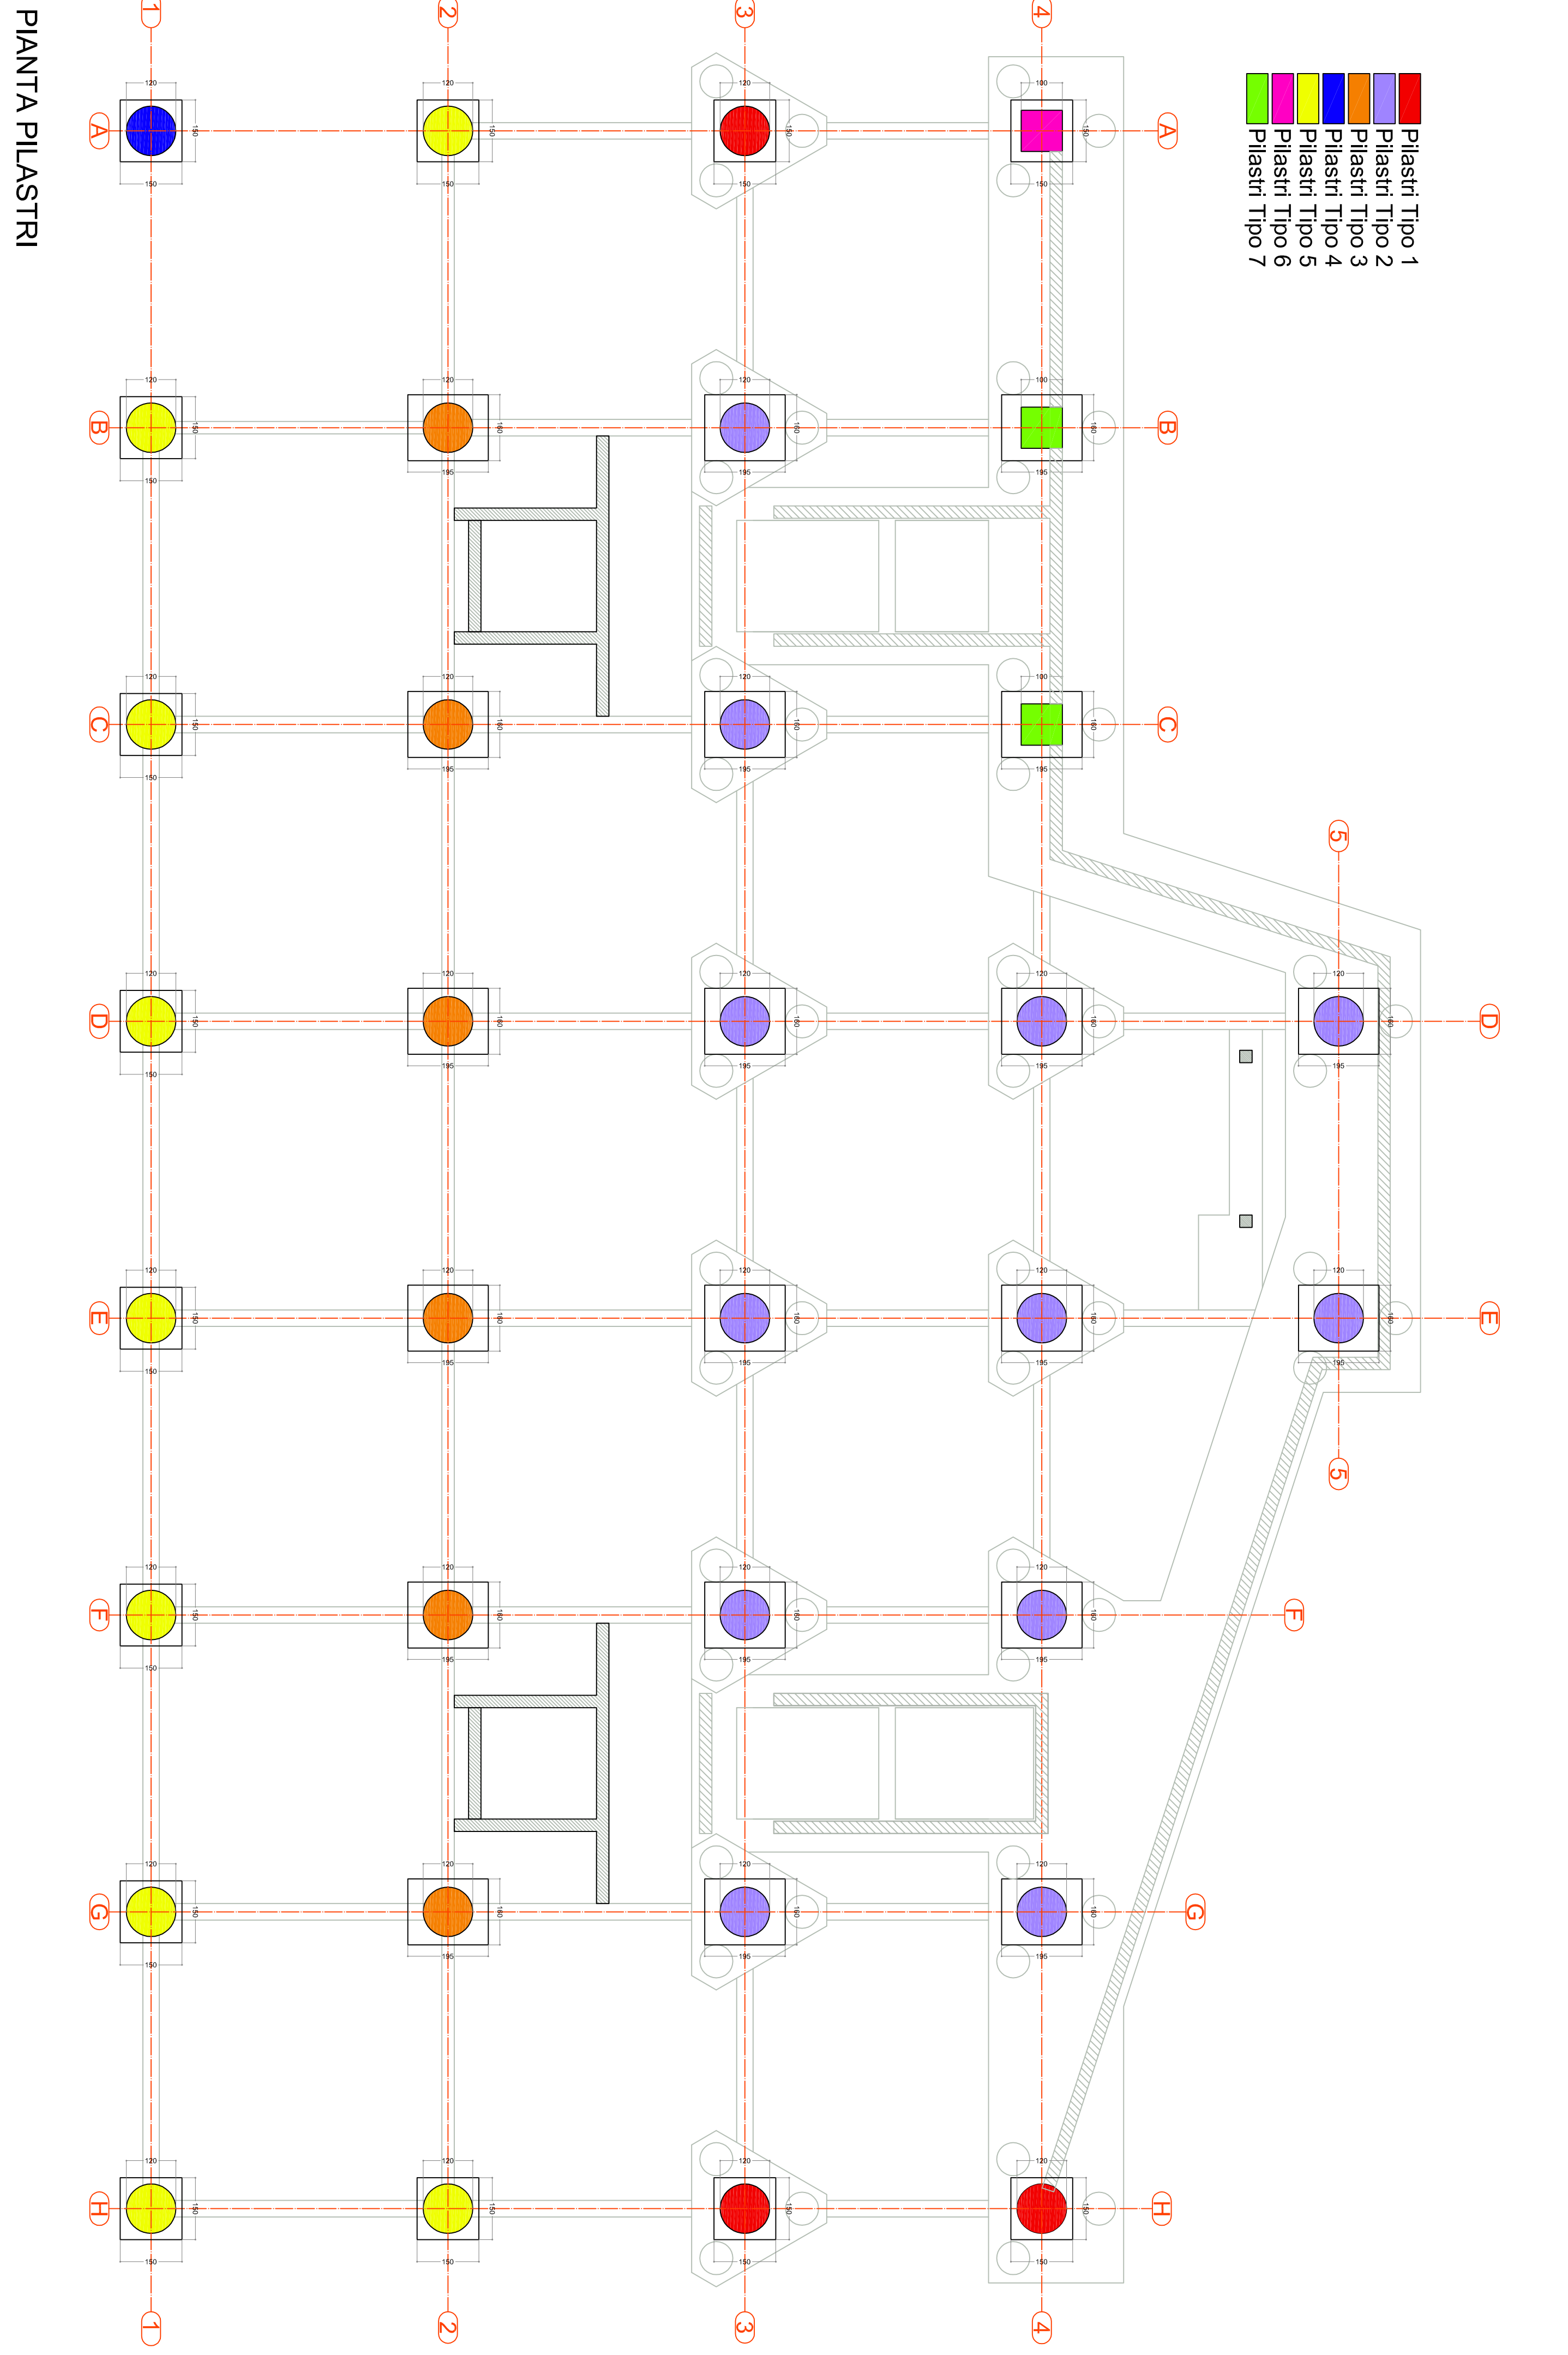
PIANTA PILASTRI

Pilastri Tipo 1
Pilastri Tipo 2
Pilastri Tipo 3
Pilastri Tipo 4
Pilastri Tipo 5
Pilastri Tipo 6
Pilastri Tipo 7

1 2 3 4
A B C D E F G H
5

120 150 150
120 150 150
120 150 150
100 150 150
120 150 150
120 160 195
120 160 195
100 160 195
120 150 150
120 160 195
120 160 195
100 160 195
120 150 150
120 160 195
120 160 195
120 160 195
120 160 195
120 150 150
120 160 195
120 160 195
120 160 195
120 160 195
120 150 150
120 160 195
120 160 195
120 160 195
120 150 150
120 160 195
120 160 195
120 160 195
120 150 150
120 150 150
120 150 150
120 150 150

1 2 3 4
5